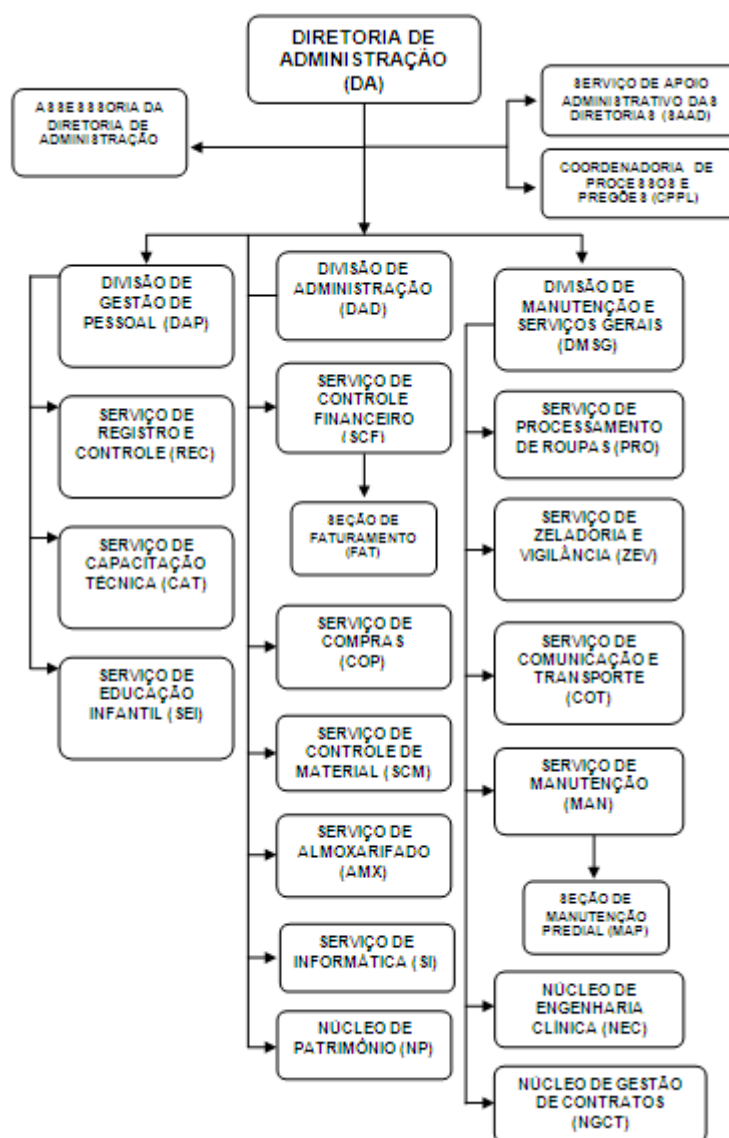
DIRETORIA DE ADMINISTRAÇÃO (DA)

ASSESSORIA DA DIRETORIA DE ADMINISTRAÇÃO

SERVIÇO DE APOIO ADMINISTRATIVO DAS DIRETORIAS (SAAD)

COORDENADORIA DE PROCESSOS E PREGÕES (CPPL)

DIVISÃO DE GESTÃO DE PESSOAL (DAP)

SERVIÇO DE REGISTRO E CONTROLE (REC)

SERVIÇO DE CAPACITAÇÃO TÉCNICA (CAT)

SERVIÇO DE EDUCAÇÃO INFANTIL (SEI)

DIVISÃO DE ADMINISTRAÇÃO (DAD)

SERVIÇO DE CONTROLE FINANCEIRO (SCF)

SEÇÃO DE FATURAMENTO (FAT)

SERVIÇO DE COMPRAS (COP)

SERVIÇO DE CONTROLE DE MATERIAL (SCM)

SERVIÇO DE ALMOXARIFADO (AMX)

SERVIÇO DE INFORMÁTICA (SI)

NÚCLEO DE PATRIMÔNIO (NP)

DIVISÃO DE MANUTENÇÃO E SERVIÇOS GERAIS (DMSG)

SERVIÇO DE PROCESSAMENTO DE ROUPAS (PRO)

SERVIÇO DE ZELADORIA E VIGILÂNCIA (ZEV)

SERVIÇO DE COMUNICAÇÃO E TRANSPORTE (COT)

SERVIÇO DE MANUTENÇÃO (MAN)

SEÇÃO DE MANUTENÇÃO PREDIAL (MAP)

NÚCLEO DE ENGENHARIA CLÍNICA (NEC)

NÚCLEO DE GESTÃO DE CONTRATOS (NGCT)